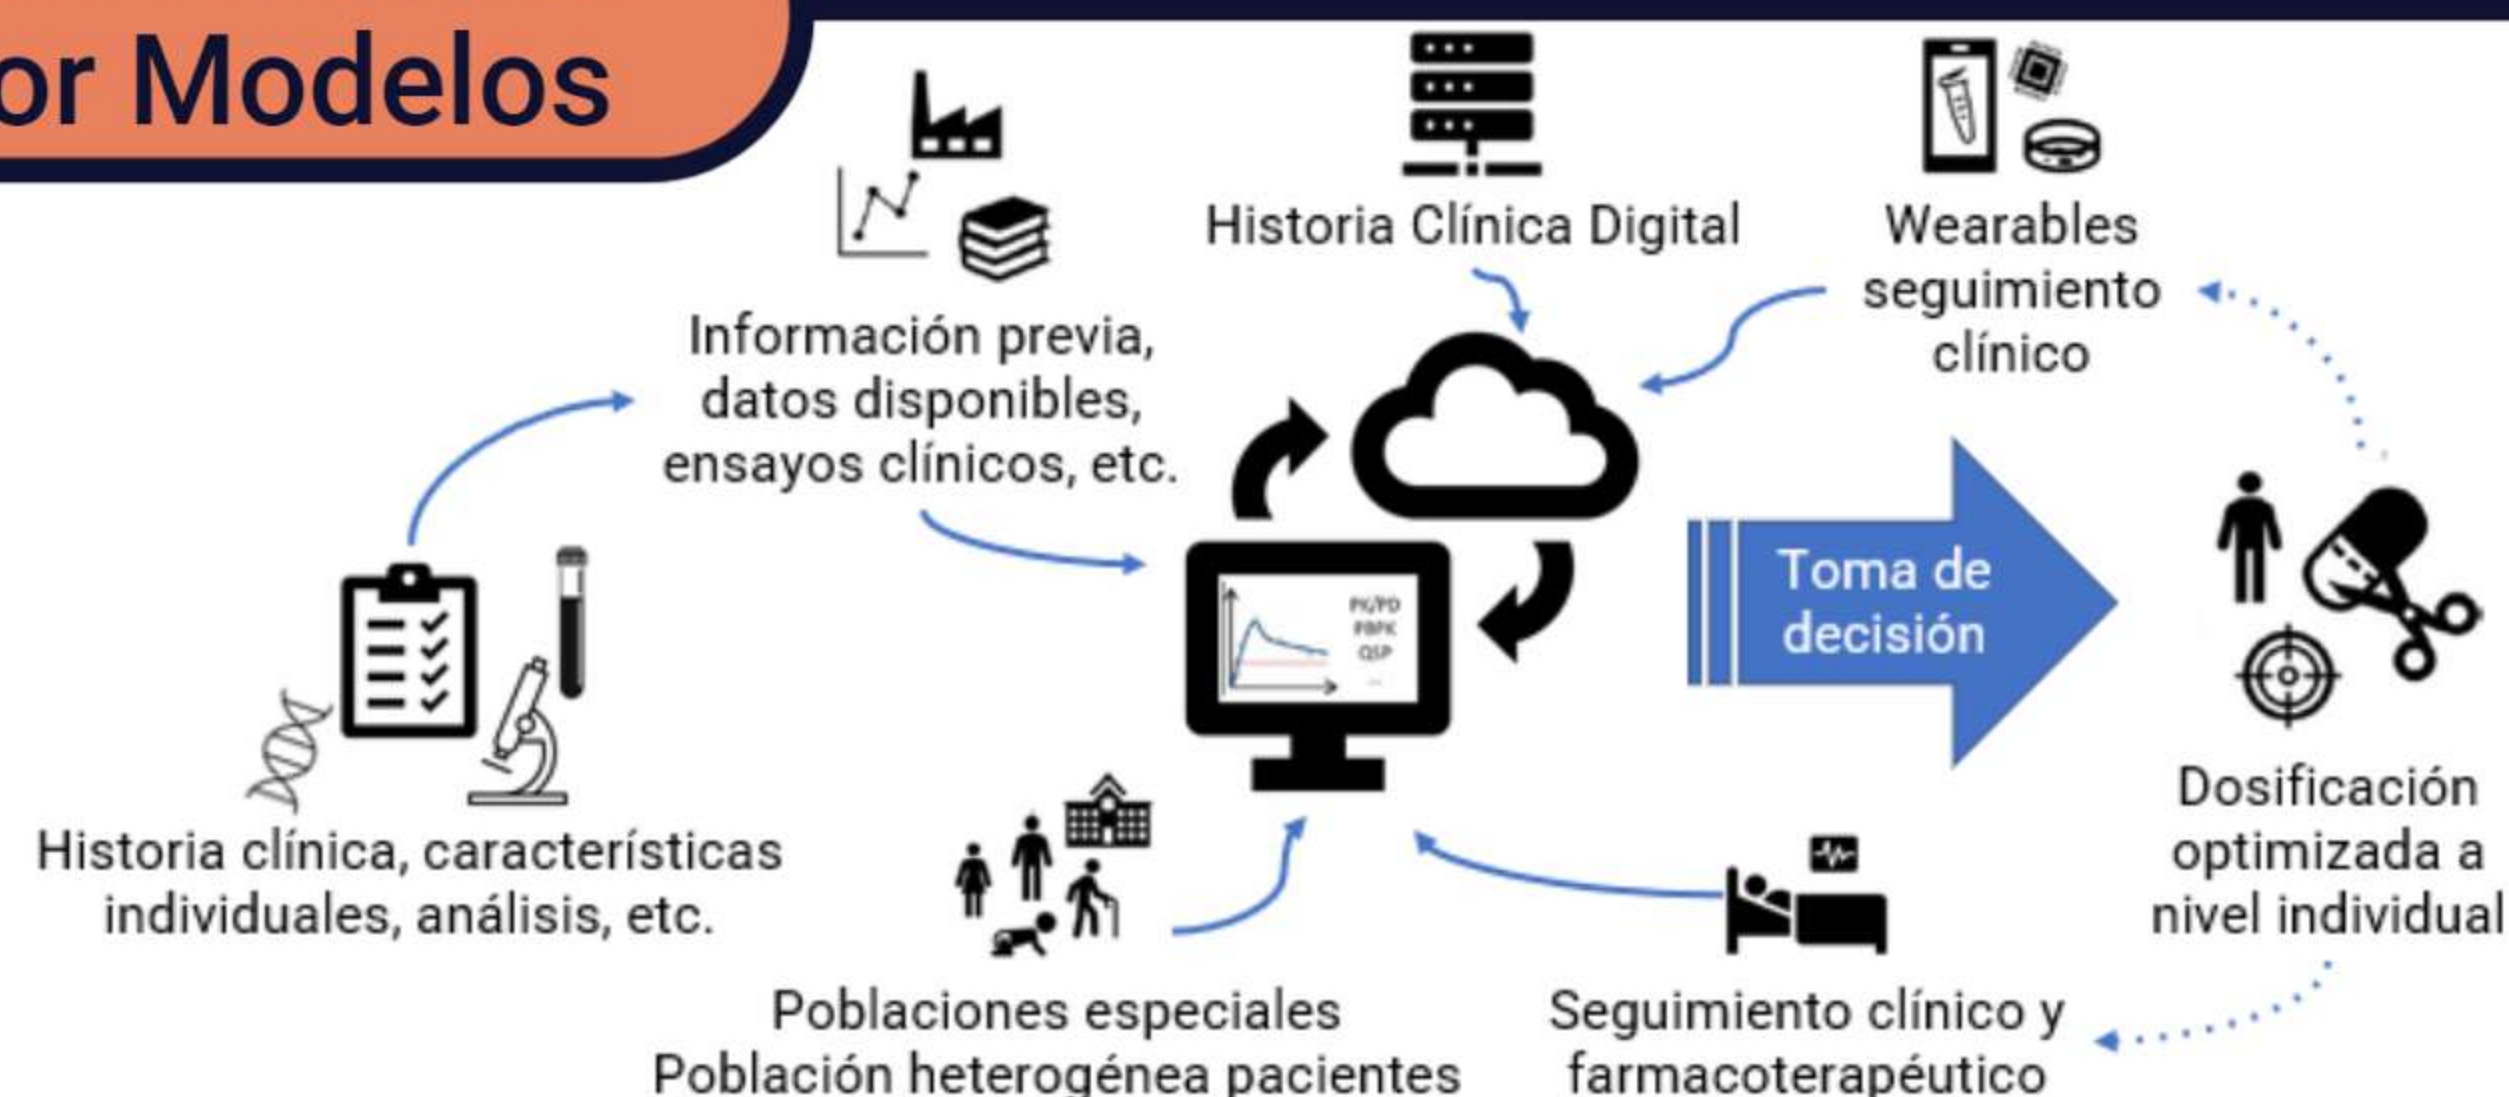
or Modelos

Información previa, datos disponibles, ensayos clínicos, etc.

Historia Clínica Digital

Wearables seguimiento clínico

PK/PD
PBPK
QSP
...

Toma de decisión

Historia clínica, características individuales, análisis, etc.

Dosificación optimizada a nivel individual

Poblaciones especiales
Población heterogénea pacientes

Seguimiento clínico y farmacoterapéutico